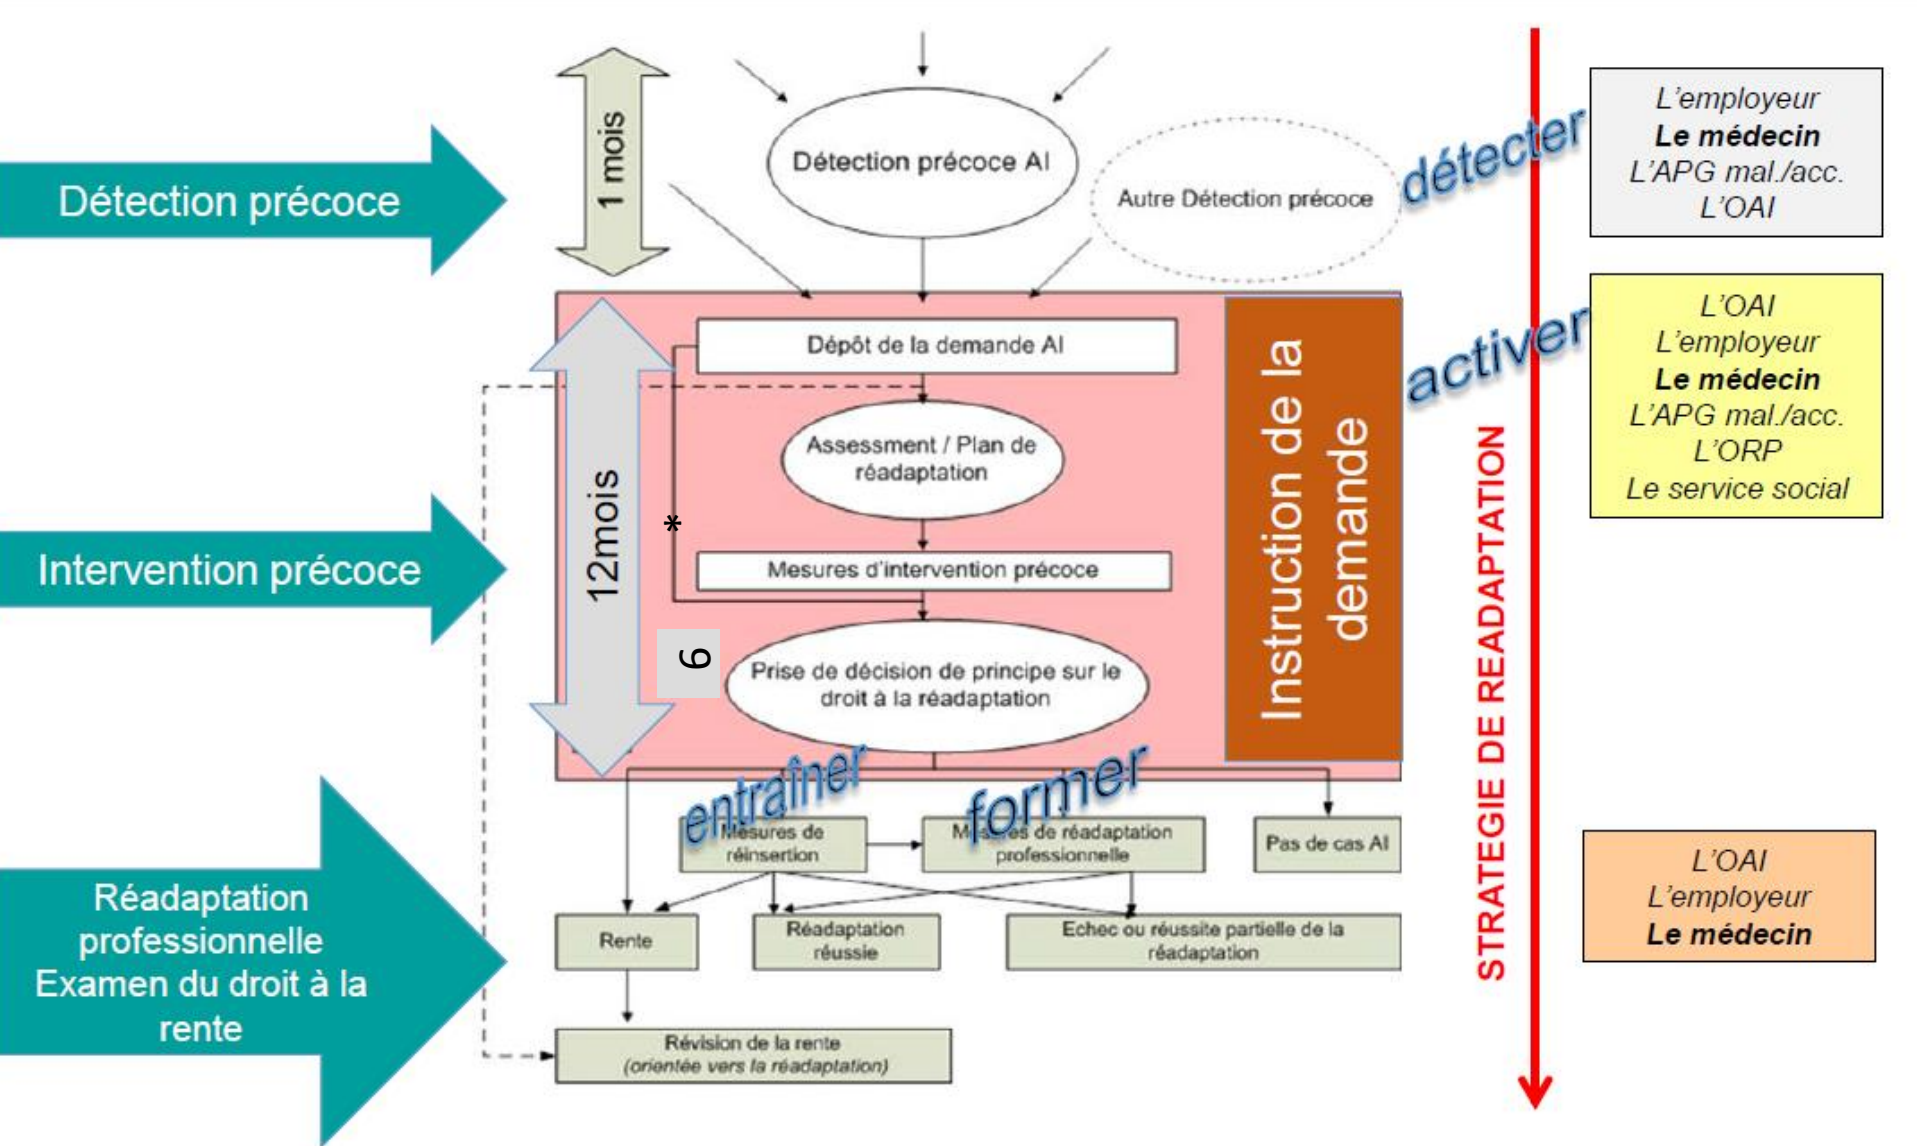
Détection précoce

Intervention précoce

Réadaptation professionnelle Examen du droit à la rente

1 mois

Détection précoce AI

Autre Détection précoce

détecter

Dépôt de la demande AI

12mois

Assessment / Plan de réadaptation

*

Mesures d'intervention précoce

6

Prise de décision de principe sur le droit à la réadaptation

Instruction de la demande

activer

entraîner

former

Mesures de réinsertion

Mesures de réadaptation professionnelle

Pas de cas AI

Rente

Réadaptation réussie

Echec ou réussite partielle de la réadaptation

Révision de la rente (orientée vers la réadaptation)

STRATEGIE DE READAPTATION

L'employeur
**Le médecin**
L'APG mal./acc.
L'OAI

L'OAI
L'employeur
**Le médecin**
L'APG mal./acc.
L'ORP
Le service social

L'OAI
L'employeur
**Le médecin**